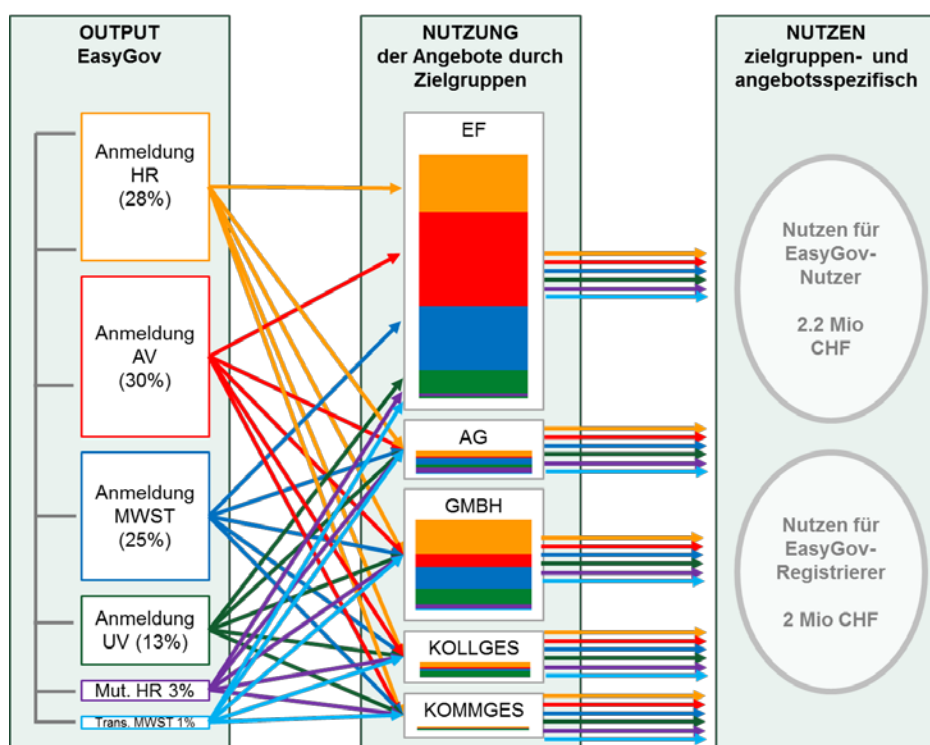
OUTPUT
EasyGov

NUTZUNG
der Angebote durch Zielgruppen

NUTZEN
zielgruppen- und angebotsspezifisch

Anmeldung HR (28%)

Anmeldung AV (30%)

Anmeldung MWST (25%)

Anmeldung UV (13%)

Mut. HR 3%

Trans. MWST 1%

EF

AG

GMBH

KOLLGES

KOMMGES

Nutzen für EasyGov-Nutzer

2.2 Mio CHF

Nutzen für EasyGov-Registrierer

2 Mio CHF